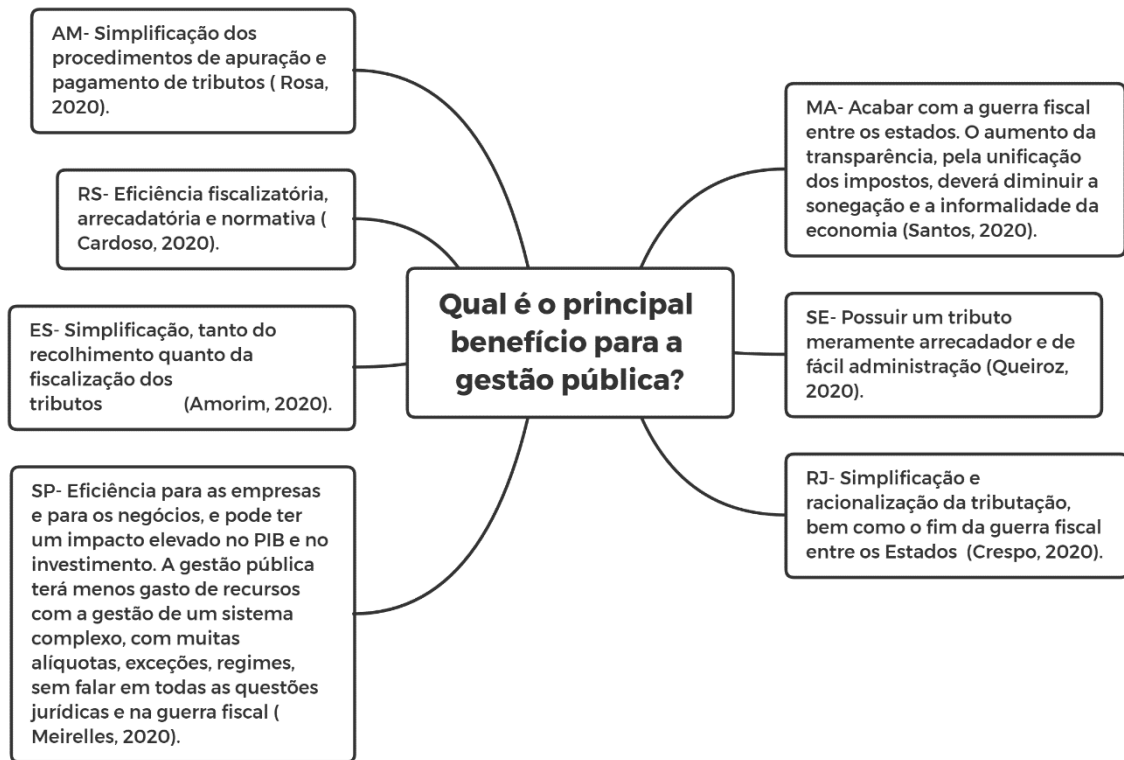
Qual é o principal benefício para a gestão pública?

AM- Simplificação dos procedimentos de apuração e pagamento de tributos ( Rosa, 2020).

RS- Eficiência fiscalizatória, arrecadatória e normativa ( Cardoso, 2020).

ES- Simplificação, tanto do recolhimento quanto da fiscalização dos tributos (Amorim, 2020).

SP- Eficiência para as empresas e para os negócios, e pode ter um impacto elevado no PIB e no investimento. A gestão pública terá menos gasto de recursos com a gestão de um sistema complexo, com muitas alíquotas, exceções, regimes, sem falar em todas as questões jurídicas e na guerra fiscal ( Meirelles, 2020).

MA- Acabar com a guerra fiscal entre os estados. O aumento da transparência, pela unificação dos impostos, deverá diminuir a sonegação e a informalidade da economia (Santos, 2020).

SE- Possuir um tributo meramente arrecadador e de fácil administração (Queiroz, 2020).

RJ- Simplificação e racionalização da tributação, bem como o fim da guerra fiscal entre os Estados (Crespo, 2020).